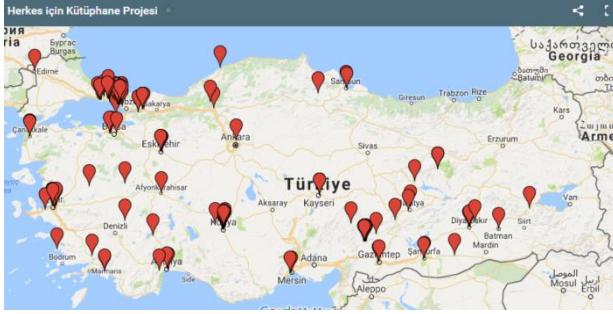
Herkes için Kütüphane Projesi

рия
Бургас
Burgas
Edirne
Çanakkale
Sakarya
Eskişehir
Ankara
Samsun
Rize
Trabzon
Giresun
Ordu
Georgia
საქართველო
Arme
Sivas
Erzurum
Erzincan
Afyonkarahisar
Türkiye
Kayseri
Aksaray
Denizli
Konya
Malatya
Diyarbakır
Batman
Siirt
Mardin
Bodrum
Marmaris
Antalya
Side
Adana
Mersin
Gaziantep
Şanlıurfa
Aleppo